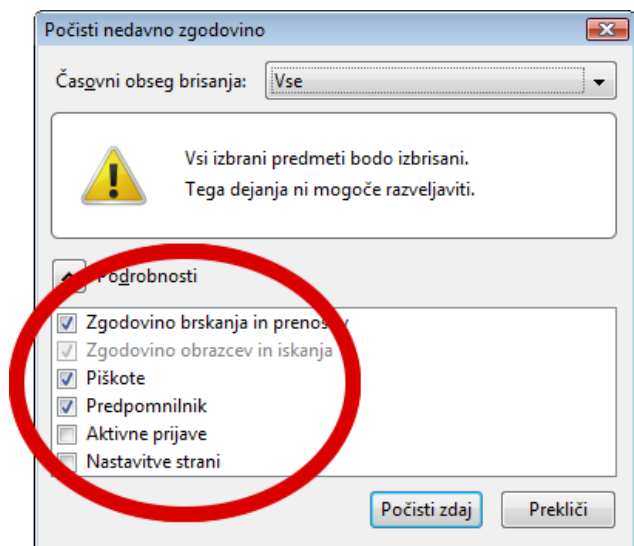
Počisti nedavno zgodovino

Časovni obseg brisanja: Vse

Vsi izbrani predmeti bodo izbrisani.
Tega dejanja ni mogoče razveljaviti.

Podrobnosti

Zgodovino brskanja in prenos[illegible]
Zgodovino obrazcev in iskanja
Piškote
Predpomnilnik
Aktivne prijave
Nastavitve strani

Počisti zdaj
Prekliči